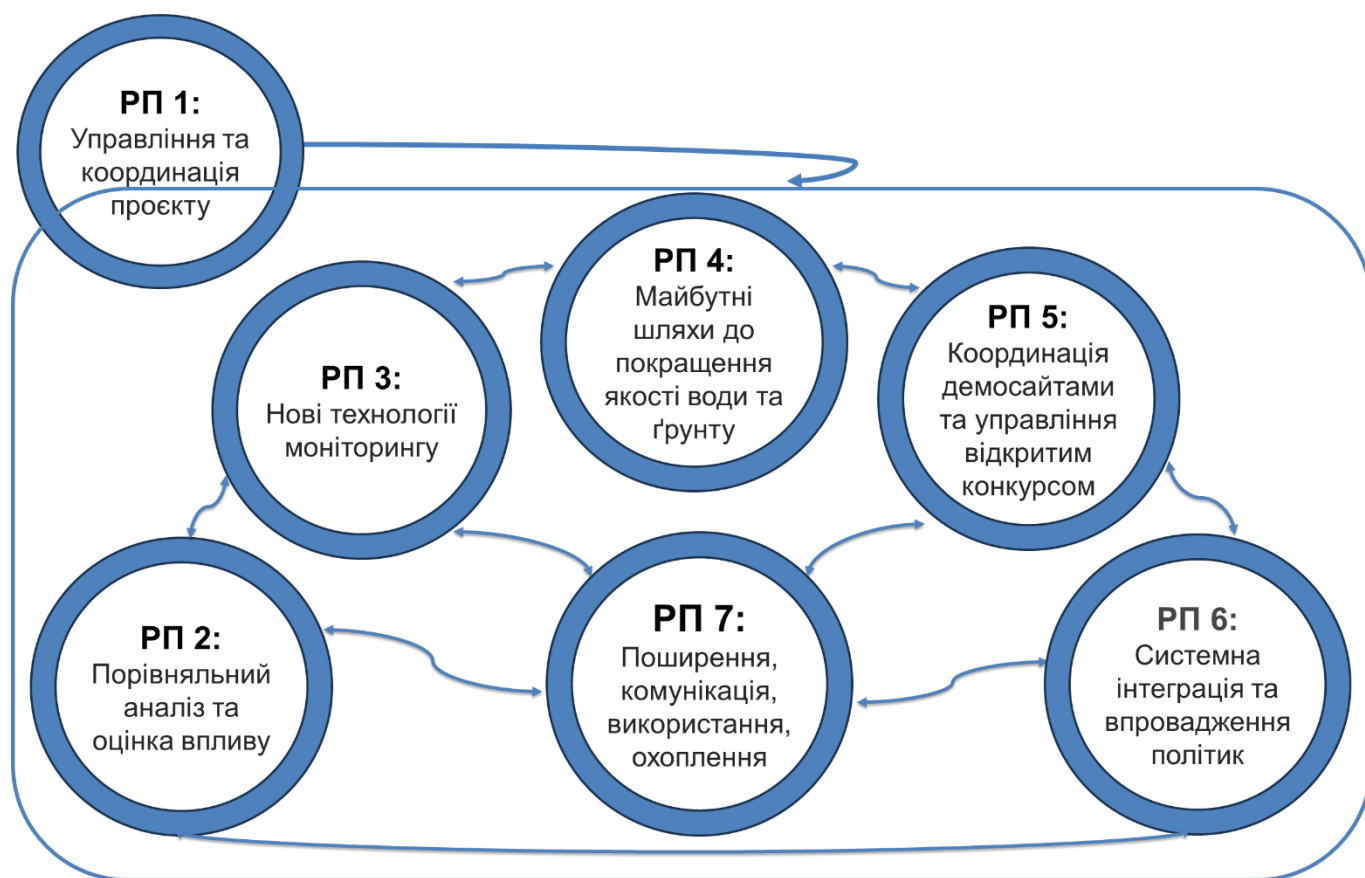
РП 1:
Управління та координація проєкту

РП 4:
Майбутні шляхи до покращення якості води та ґрунту

РП 5:
Координація демосайтами та управління відкритим конкурсом

РП 3:
Нові технології моніторингу

РП 2:
Порівняльний аналіз та оцінка впливу

РП 7:
Поширення, комунікація, використання, охоплення

РП 6:
Системна інтеграція та впровадження політик